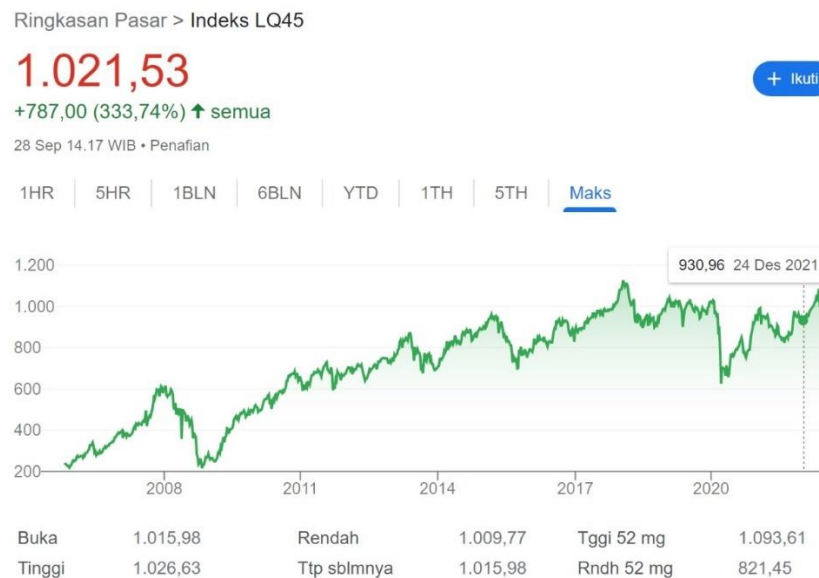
Ringkasan Pasar > Indeks LQ45

1.021,53

+787,00 (333,74%) ↑ semua

28 Sep 14.17 WIB • Penafian

+ Ikuti

1HR 5HR 1BLN 6BLN YTD 1TH 5TH Maks

930,96 24 Des 2021

1.200
1.000
800
600
400
200

2008 2011 2014 2017 2020

| Buka | 1.015,98 | Rendah | 1.009,77 | Tggi 52 mg | 1.093,61 |
|---|---|---|---|---|---|
| Tinggi | 1.026,63 | Ttp sblmnya | 1.015,98 | Rndh 52 mg | 821,45 |